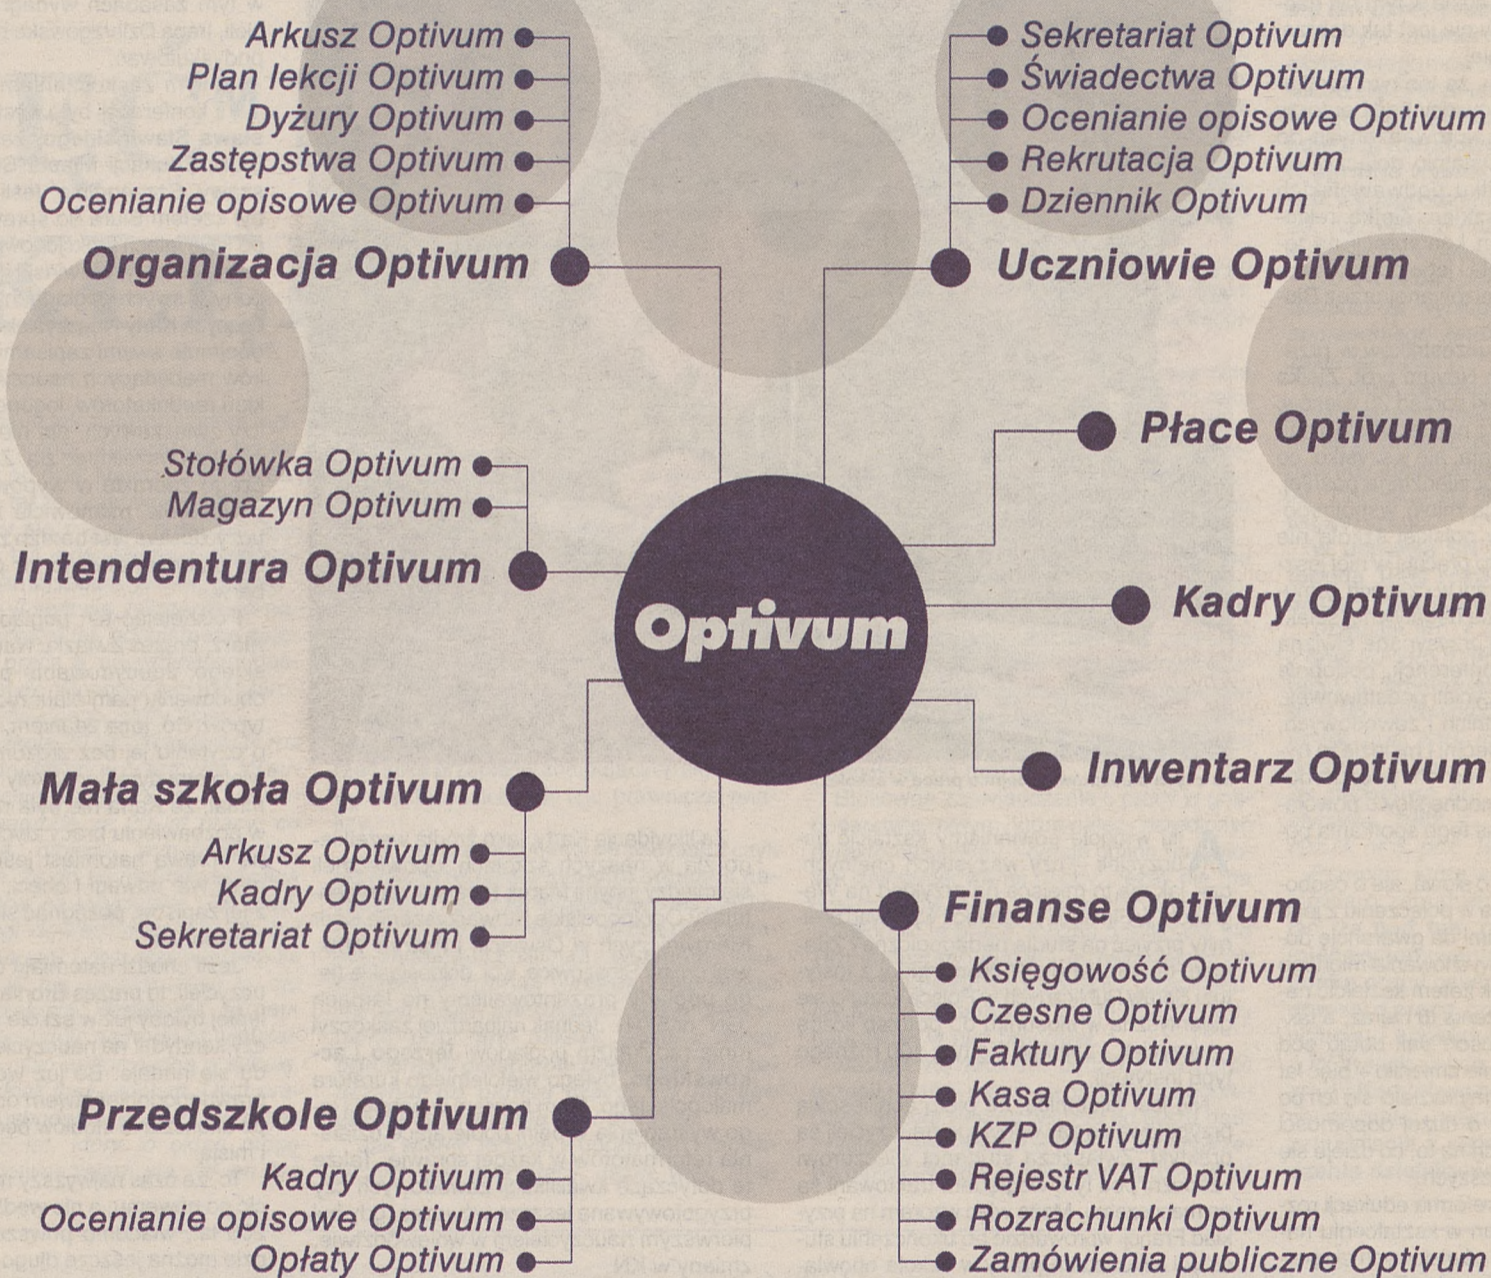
Arkusz Optivum
Plan lekcji Optivum
Dyżury Optivum
Zastępstwa Optivum
Ocenianie opisowe Optivum
Organizacja Optivum

Sekretariat Optivum
Świadectwa Optivum
Ocenianie opisowe Optivum
Rekrutacja Optivum
Dziennik Optivum
Uczniowie Optivum

Płace Optivum

Stołówka Optivum
Magazyn Optivum
Intendentura Optivum

Optivum

Kadry Optivum

Inwentarz Optivum

Mała szkoła Optivum
Arkusz Optivum
Kadry Optivum
Sekretariat Optivum

Finanse Optivum
Księgowość Optivum
Czesne Optivum
Faktury Optivum
Kasa Optivum
KZP Optivum
Rejestr VAT Optivum
Rozrachunki Optivum
Zamówienia publiczne Optivum

Przedszkole Optivum
Kadry Optivum
Ocenianie opisowe Optivum
Opłaty Optivum